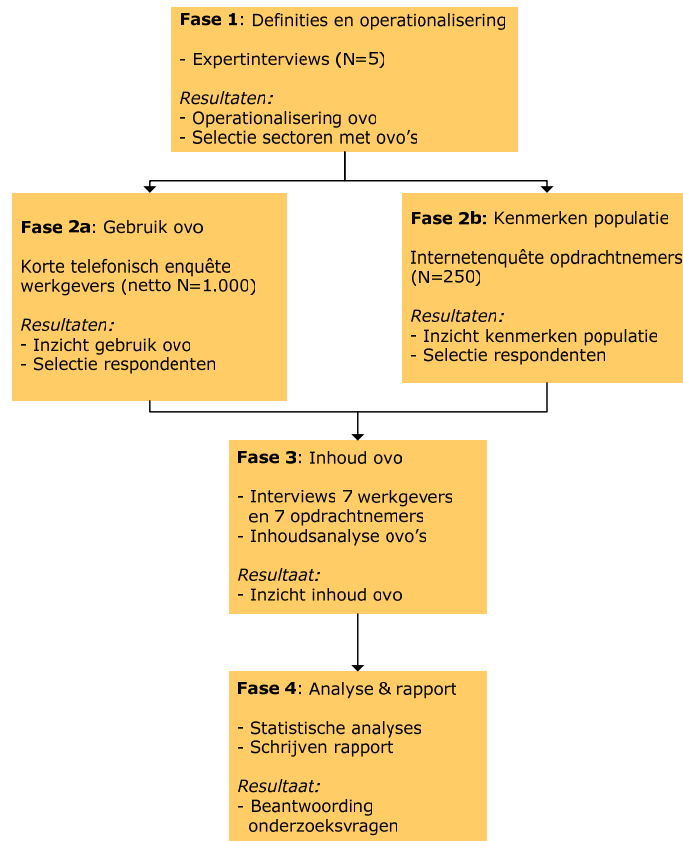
**Fase 1**: Definities en operationalisering

- Expertinterviews (N=5)

*Resultaten:*
- Operationalisering ovo
- Selectie sectoren met ovo's

**Fase 2a**: Gebruik ovo

Korte telefonisch enquête werkgevers (netto N=1.000)

*Resultaten:*
- Inzicht gebruik ovo
- Selectie respondenten

**Fase 2b**: Kenmerken populatie

Internetenquête opdrachtnemers (N=250)

*Resultaten:*
- Inzicht kenmerken populatie
- Selectie respondenten

**Fase 3**: Inhoud ovo

- Interviews 7 werkgevers en 7 opdrachtnemers
- Inhoudsanalyse ovo's

*Resultaat:*
- Inzicht inhoud ovo

**Fase 4**: Analyse & rapport

- Statistische analyses
- Schrijven rapport

*Resultaat:*
- Beantwoording onderzoeksvragen